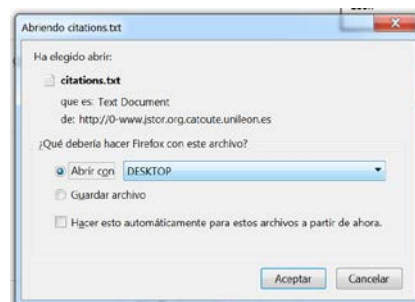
Abriendo citations.txt

Ha elegido abrir:

citations.txt

que es: Text Document

de: http://0-www.jstor.org.catoute.unileon.es

¿Qué debería hacer Firefox con este archivo?

Abrir con DESKTOP

Guardar archivo

Hacer esto automáticamente para estos archivos a partir de ahora.

Aceptar Cancelar